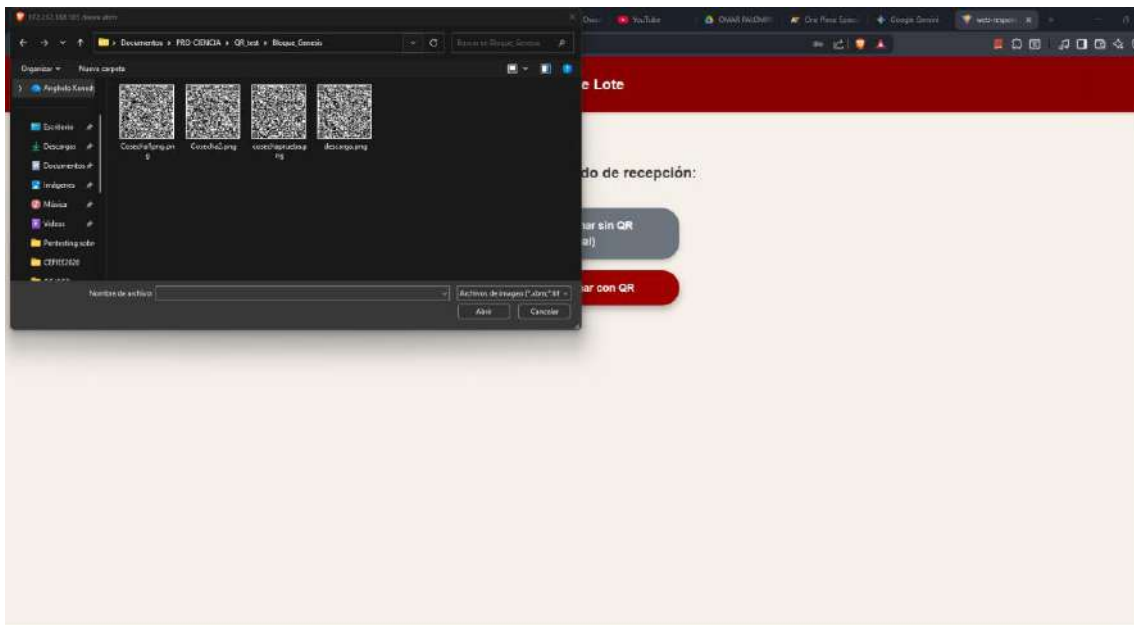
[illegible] desea abrir

Documentos > PRO CIENCIA > QR_test > Bloque_Genesis

Buscar en Bloque_Genesis

Organizar ▾ Nueva carpeta

Anghela Kenedi

Escritorio
Descargas
Documentos
Imágenes
Música
Videos
Pentesting sobr
CEFIS2020

Cosecha1png.png
Cosecha2.png
cosechaprueba.png
descarga.png

Nombre de archivo:

Archivos de imagen (*.xbm;*.tif

Abrir Cancelar

Dest YouTube OMAR PALOMI One Piece Episo Google Gemini web-recepci

e Lote

do de recepción:

ar sin QR
al)

ar con QR